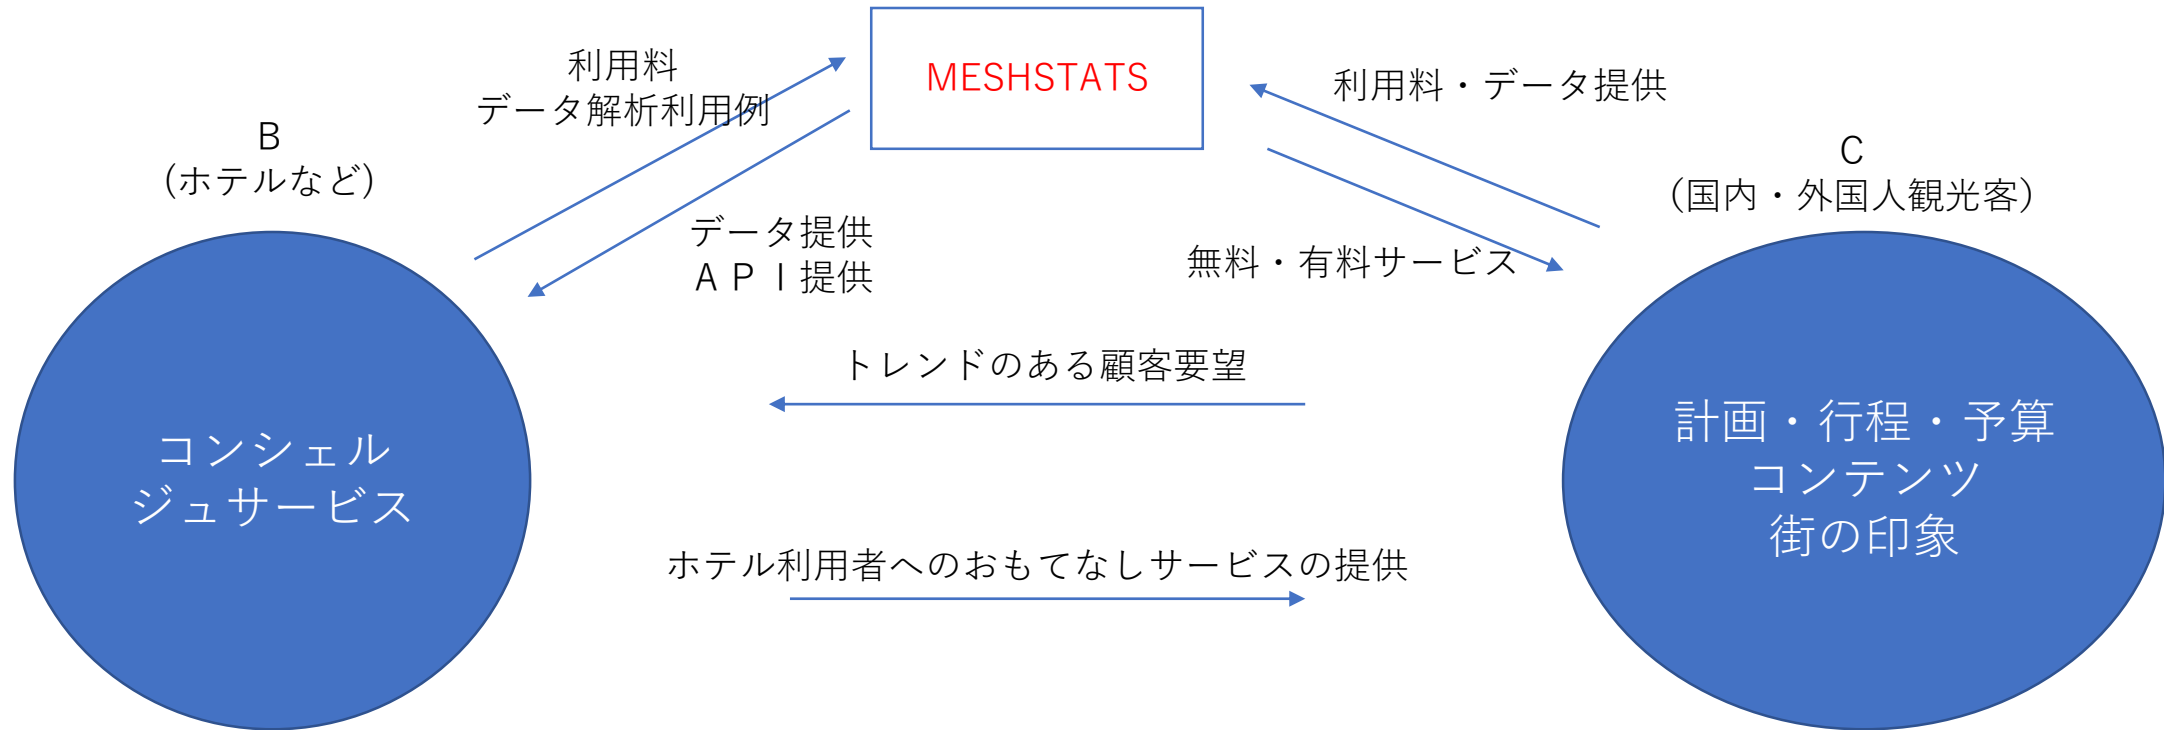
MESHSTATS

利用料
データ解析利用例

利用料・データ提供

B
（ホテルなど）

C
（国内・外国人観光客）

データ提供
ＡＰＩ提供

無料・有料サービス

トレンドのある顧客要望

コンシェル
ジュサービス

計画・行程・予算
コンテンツ
街の印象

ホテル利用者へのおもてなしサービスの提供